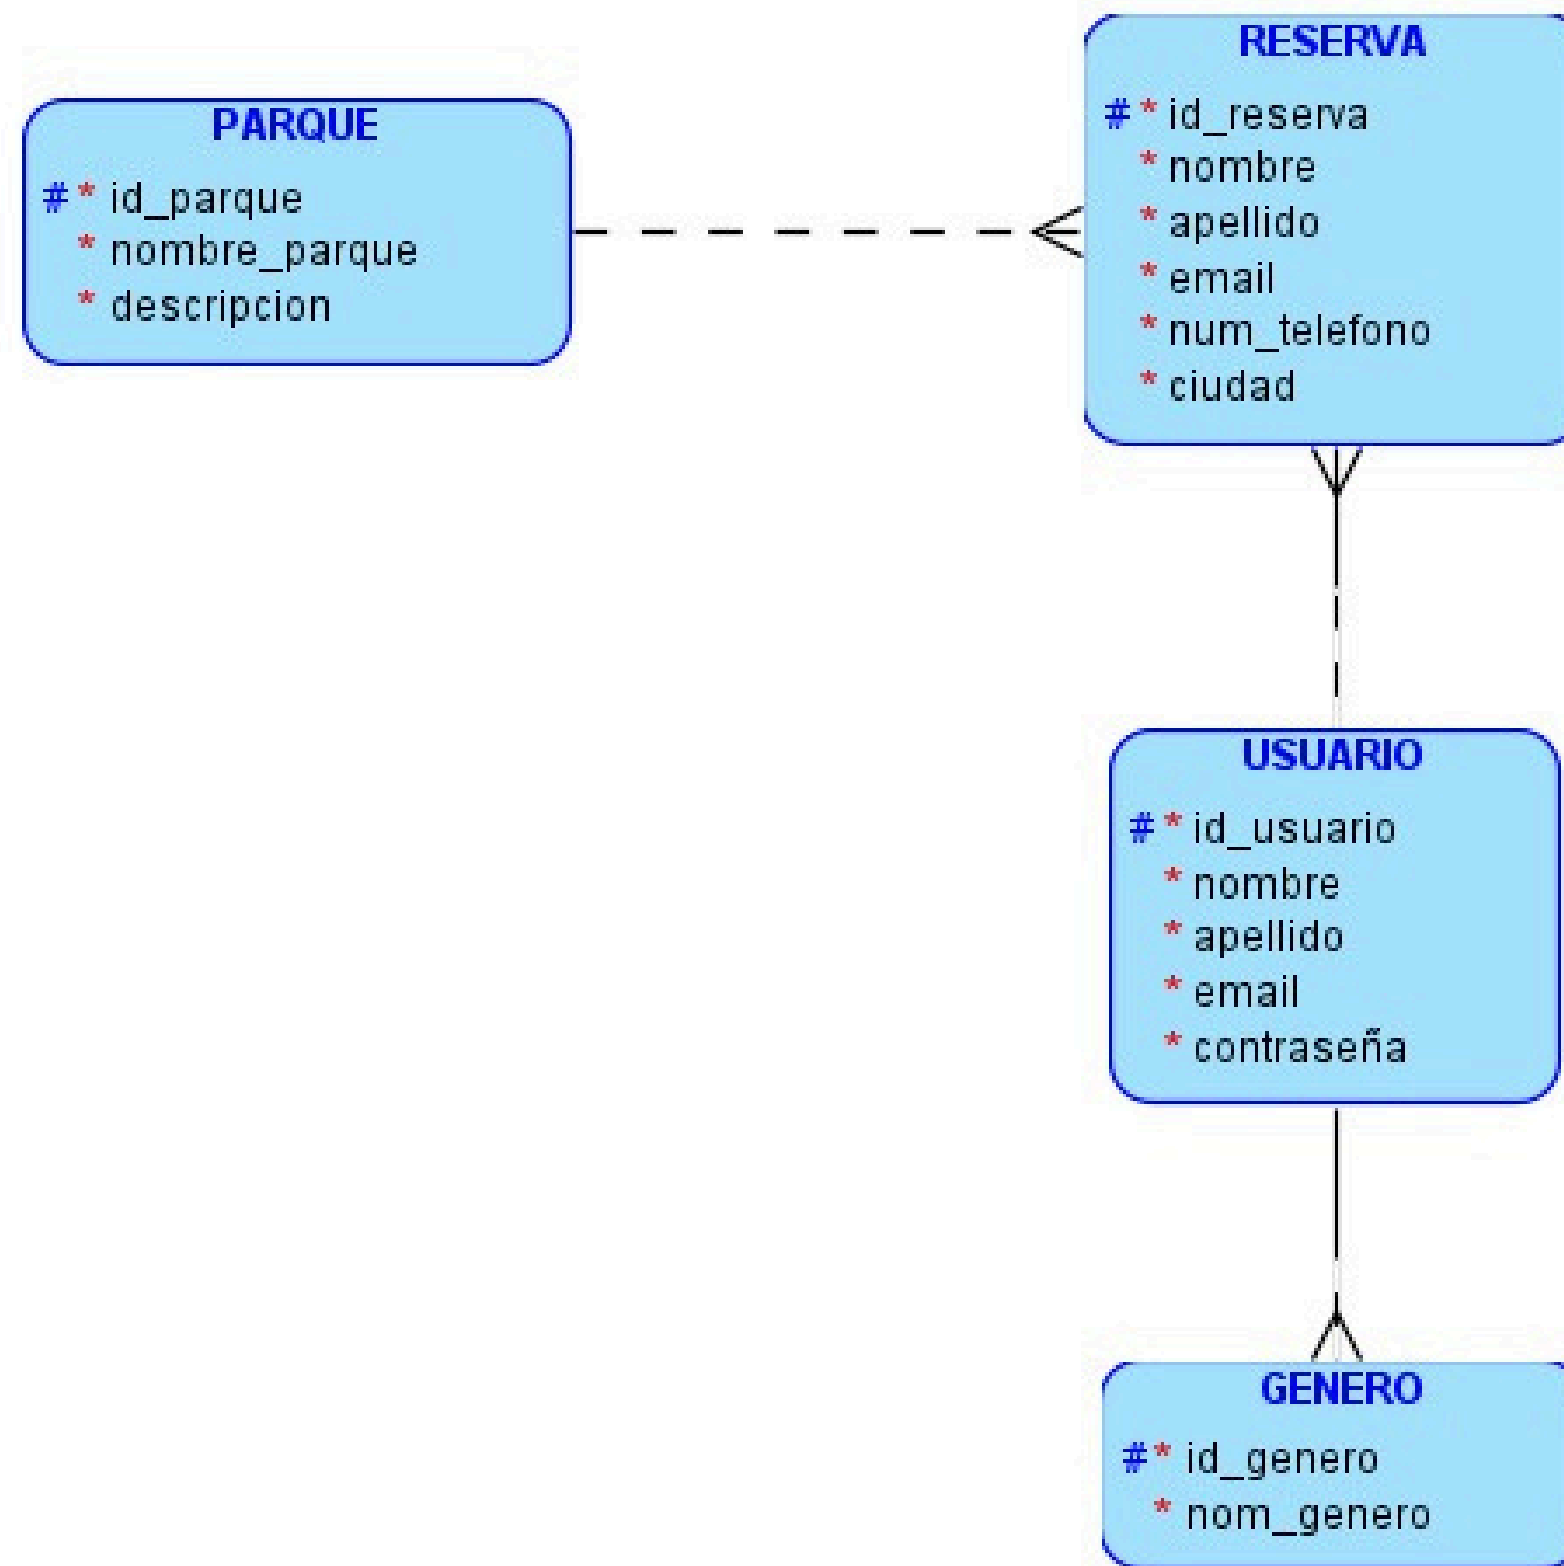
PARQUE
# * id_parque
* nombre_parque
* descripcion

RESERVA
# * id_reserva
* nombre
* apellido
* email
* num_telefono
* ciudad

USUARIO
# * id_usuario
* nombre
* apellido
* email
* contraseña

GENERO
# * id_genero
* nom_genero